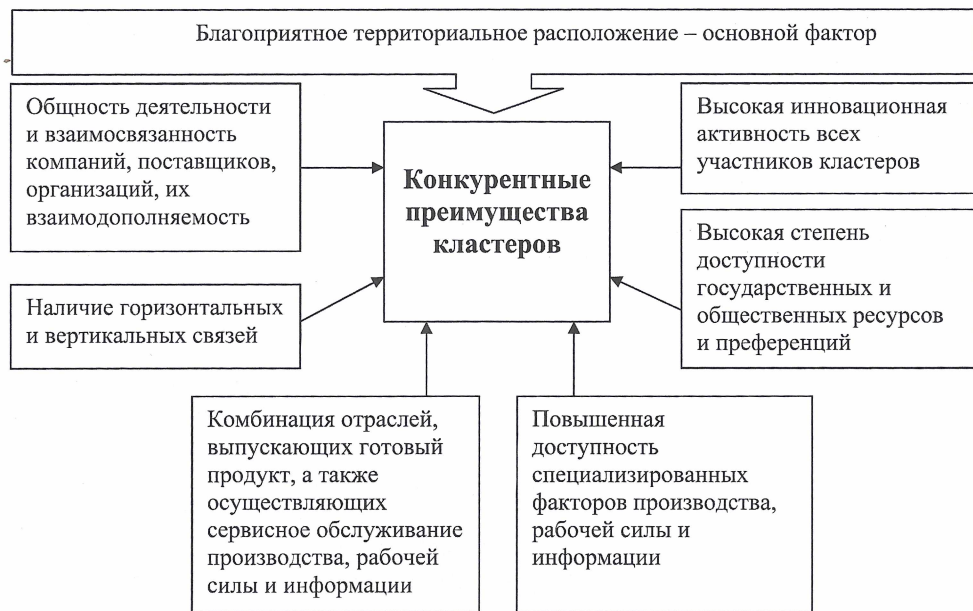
Благоприятное территориальное расположение – основной фактор

Общность деятельности и взаимосвязанность компаний, поставщиков, организаций, их взаимодополняемость

Конкурентные преимущества кластеров

Высокая инновационная активность всех участников кластеров

Высокая степень доступности государственных и общественных ресурсов и преференций

Наличие горизонтальных и вертикальных связей

Комбинация отраслей, выпускающих готовый продукт, а также осуществляющих сервисное обслуживание производства, рабочей силы и информации

Повышенная доступность специализированных факторов производства, рабочей силы и информации